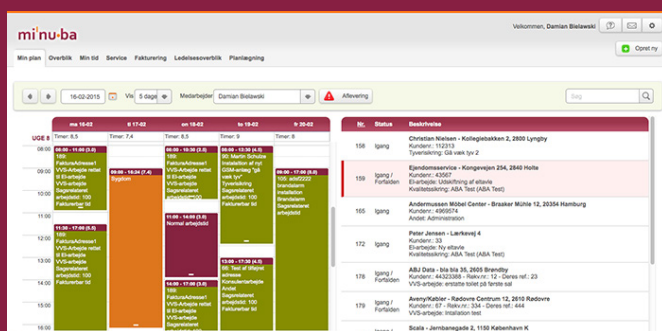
mi·nu·ba

Velkommen, Damian Bielawski

Min plan Overblik Min tid Service Fakturering Ledelsesoverblik Planlægning

Opret ny

16-02-2015 Vis 5 dage Medarbejder Damian Bielawski Aflevering

Søg

UGE 8 ma 16-02 ti 17-02 on 18-02 to 19-02 fr 20-02

Timer: 8,55 Timer: 7,4 Timer: 8,85 Timer: 8,3 Timer: 7,75

08:00 09:00 10:00 11:00 12:00 13:00 14:00 15:00

08:00 - 11:00 (3.0) 189: FakturaAdresse1 VVS-Arbejde rettet til El-arbejde VVS-arbejde Sagsenstateret arbejdstid: 100 Faktureret tid

09:00 - 16:24 (7.4) Sygdom

08:00 - 10:30 (2.5) 189: FakturaAdresse1 VVS-Arbejde rettet til El-arbejde VVS-arbejde Sagsenstateret arbejdstid: 100 Faktureret tid

08:00 - 10:30 (2.5) 30: Martin Scholze Installation af nyt GSM-anlæg "gå vækt tyv" Tyverisikring Sagsenstateret arbejdstid

09:00 - 11:00 (2.0) 189: FakturaAdresse1 VVS-Arbejde rettet til El-arbejde VVS-arbejde Sagsenstateret arbejdstid: 100 Faktureret tid

09:00 - 12:00 (3.0) 105: adr2222 brandalarm installation Sagsenstateret arbejdstid

11:00 - 14:00 (3.0) Normal arbejdstid

11:30 - 17:00 (5.5) 189: FakturaAdresse1 VVS-Arbejde rettet til El-arbejde VVS-arbejde Sagsenstateret arbejdstid: 100 Faktureret tid

12:00 - 15:00 (3.0) 189: FakturaAdresse1 VVS-Arbejde rettet til El-arbejde VVS-arbejde Sagsenstateret arbejdstid: 100 Faktureret tid

12:00 - 15:00 (3.0) 189: FakturaAdresse1 VVS-Arbejde rettet til El-arbejde VVS-arbejde Sagsenstateret arbejdstid: 100 Faktureret tid

14:00 - 16:00 (2.0) 98: Test af tilføjet adresse Konsulentarbejde Andet Sagsenstateret arbejdstid

| Nr. | Status | Beskrivelse |
|---|---|---|
| 158 | Igang | Christian Nielsen - Kollegiebakken 2, 2800 Lyngby Kundenr.: 112313 Tyverisikring: Gå vækt tyv 2 |
| 159 | Igang / Forfalden | Ejendomsservice - Kongevejen 254, 2840 Holte Kundenr.: 43567 El-arbejde: Udskiftning af eltavle Kvalitetssikring: ABA Test (ABA Test) |
| 165 | Igang | Andermussen Möbel Center - Braaker Mühle 12, 20354 Hamburg Kundenr.: 4909574 Andet: Administration |
| 172 | Igang / Forfalden | Peter Jensen - Lærkevej 4 Kundenr.: 33 El-arbejde: Ny eltavle Kvalitetssikring: ABA Test (ABA Test) |
| 176 | Igang | ABJ Data - bla bla 35, 2605 Brøndby Kundenr.: 44323388 - Rekv.nr.: 12 - Dres nr.: 12 VVS-arbejde: erstatte toilet på første sal |
| 179 | Igang | Aveny/Kabler - Rødovre Centrum 12, 2610 Rødovre Kundenr.: 67 - Rekv.nr.: 334 - Dres nr.: 444 VVS-arbejde: Installation test |
| | Igang | Scala - Jernbanegade 2, 1150 København K |